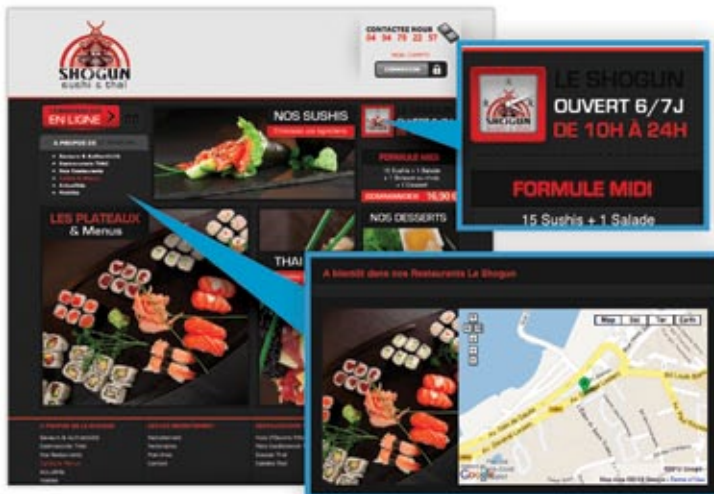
SHOGUN
sushi & thai

CONTACTEZ-NOUS
04 94 75 22 57

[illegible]

EN LIGNE

NOS SUSHIS

A PROPOS DE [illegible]

FORMULE MIDI

COMMANDER 16,90 €

LES PLATEAUX
& Menus

NOS DESSERTS

THAI

LE SHOGUN
OUVERT 6/7J
DE 10H À 24H

FORMULE MIDI
15 Sushis + 1 Salade

A bientôt dans nos Restaurants Le Shogun

Map Sat Ter Earth

Google